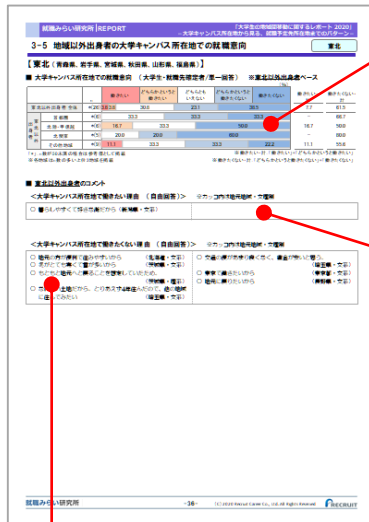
就職みらい研究所 REPORT

「大学生の地域間移動に関するレポート 2020」
ー大学キャンパス所在地から見る、就職予定先所在地までのパターンー

3-5 地域以外出身者の大学キャンパス所在地での就職意向

東北

【東北（青森県、岩手県、宮城県、秋田県、山形県、福島県）】

■ 大学キャンパス所在地での就職意向 （大学生・就職先確定者／単一回答） ※東北以外出身者ベース

| | | 働きたい | どちらかといえば働きたい | どちらともいえない | どちらかといえば働きたくない | 働きたくない | 働きたい(計) | 働きたくない(計) |
|---|---|---|---|---|---|---|---|---|
| 東北以外出身者 全体 | n=20 | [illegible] | 30.0 | 20.1 | 30.0 | | 8.7 | 61.5 |
| | 自宅通 | n=30 | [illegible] | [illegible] | 33.3 | | | 66.7 |
| | 一人暮・寮通 | n=30 | 16.7 | 33.3 | 50.0 | | 16.7 | 50.0 |
| | 女性 | n=10 | 20.0 | 20.0 | 60.0 | | | 60.0 |
| | 文系・理系 | n=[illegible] | 11.1 | 33.3 | 33.3 | 22.2 | 11.1 | 55.6 |

※ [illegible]
※ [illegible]

■ 東北以外出身者のコメント

＜大学キャンパス所在地で働きたい理由 （自由回答）＞ ※カッコ内は出身地域・文理

○ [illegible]

＜大学キャンパス所在地で働きたくない理由 （自由回答）＞ ※カッコ内は出身地域・文理

○ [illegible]
○ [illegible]
○ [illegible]
○ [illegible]
○ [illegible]
○ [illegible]

就職みらい研究所

- 36 -

(C) 2020 Recruit Career Co., Ltd. All Rights Reserved

RECRUIT